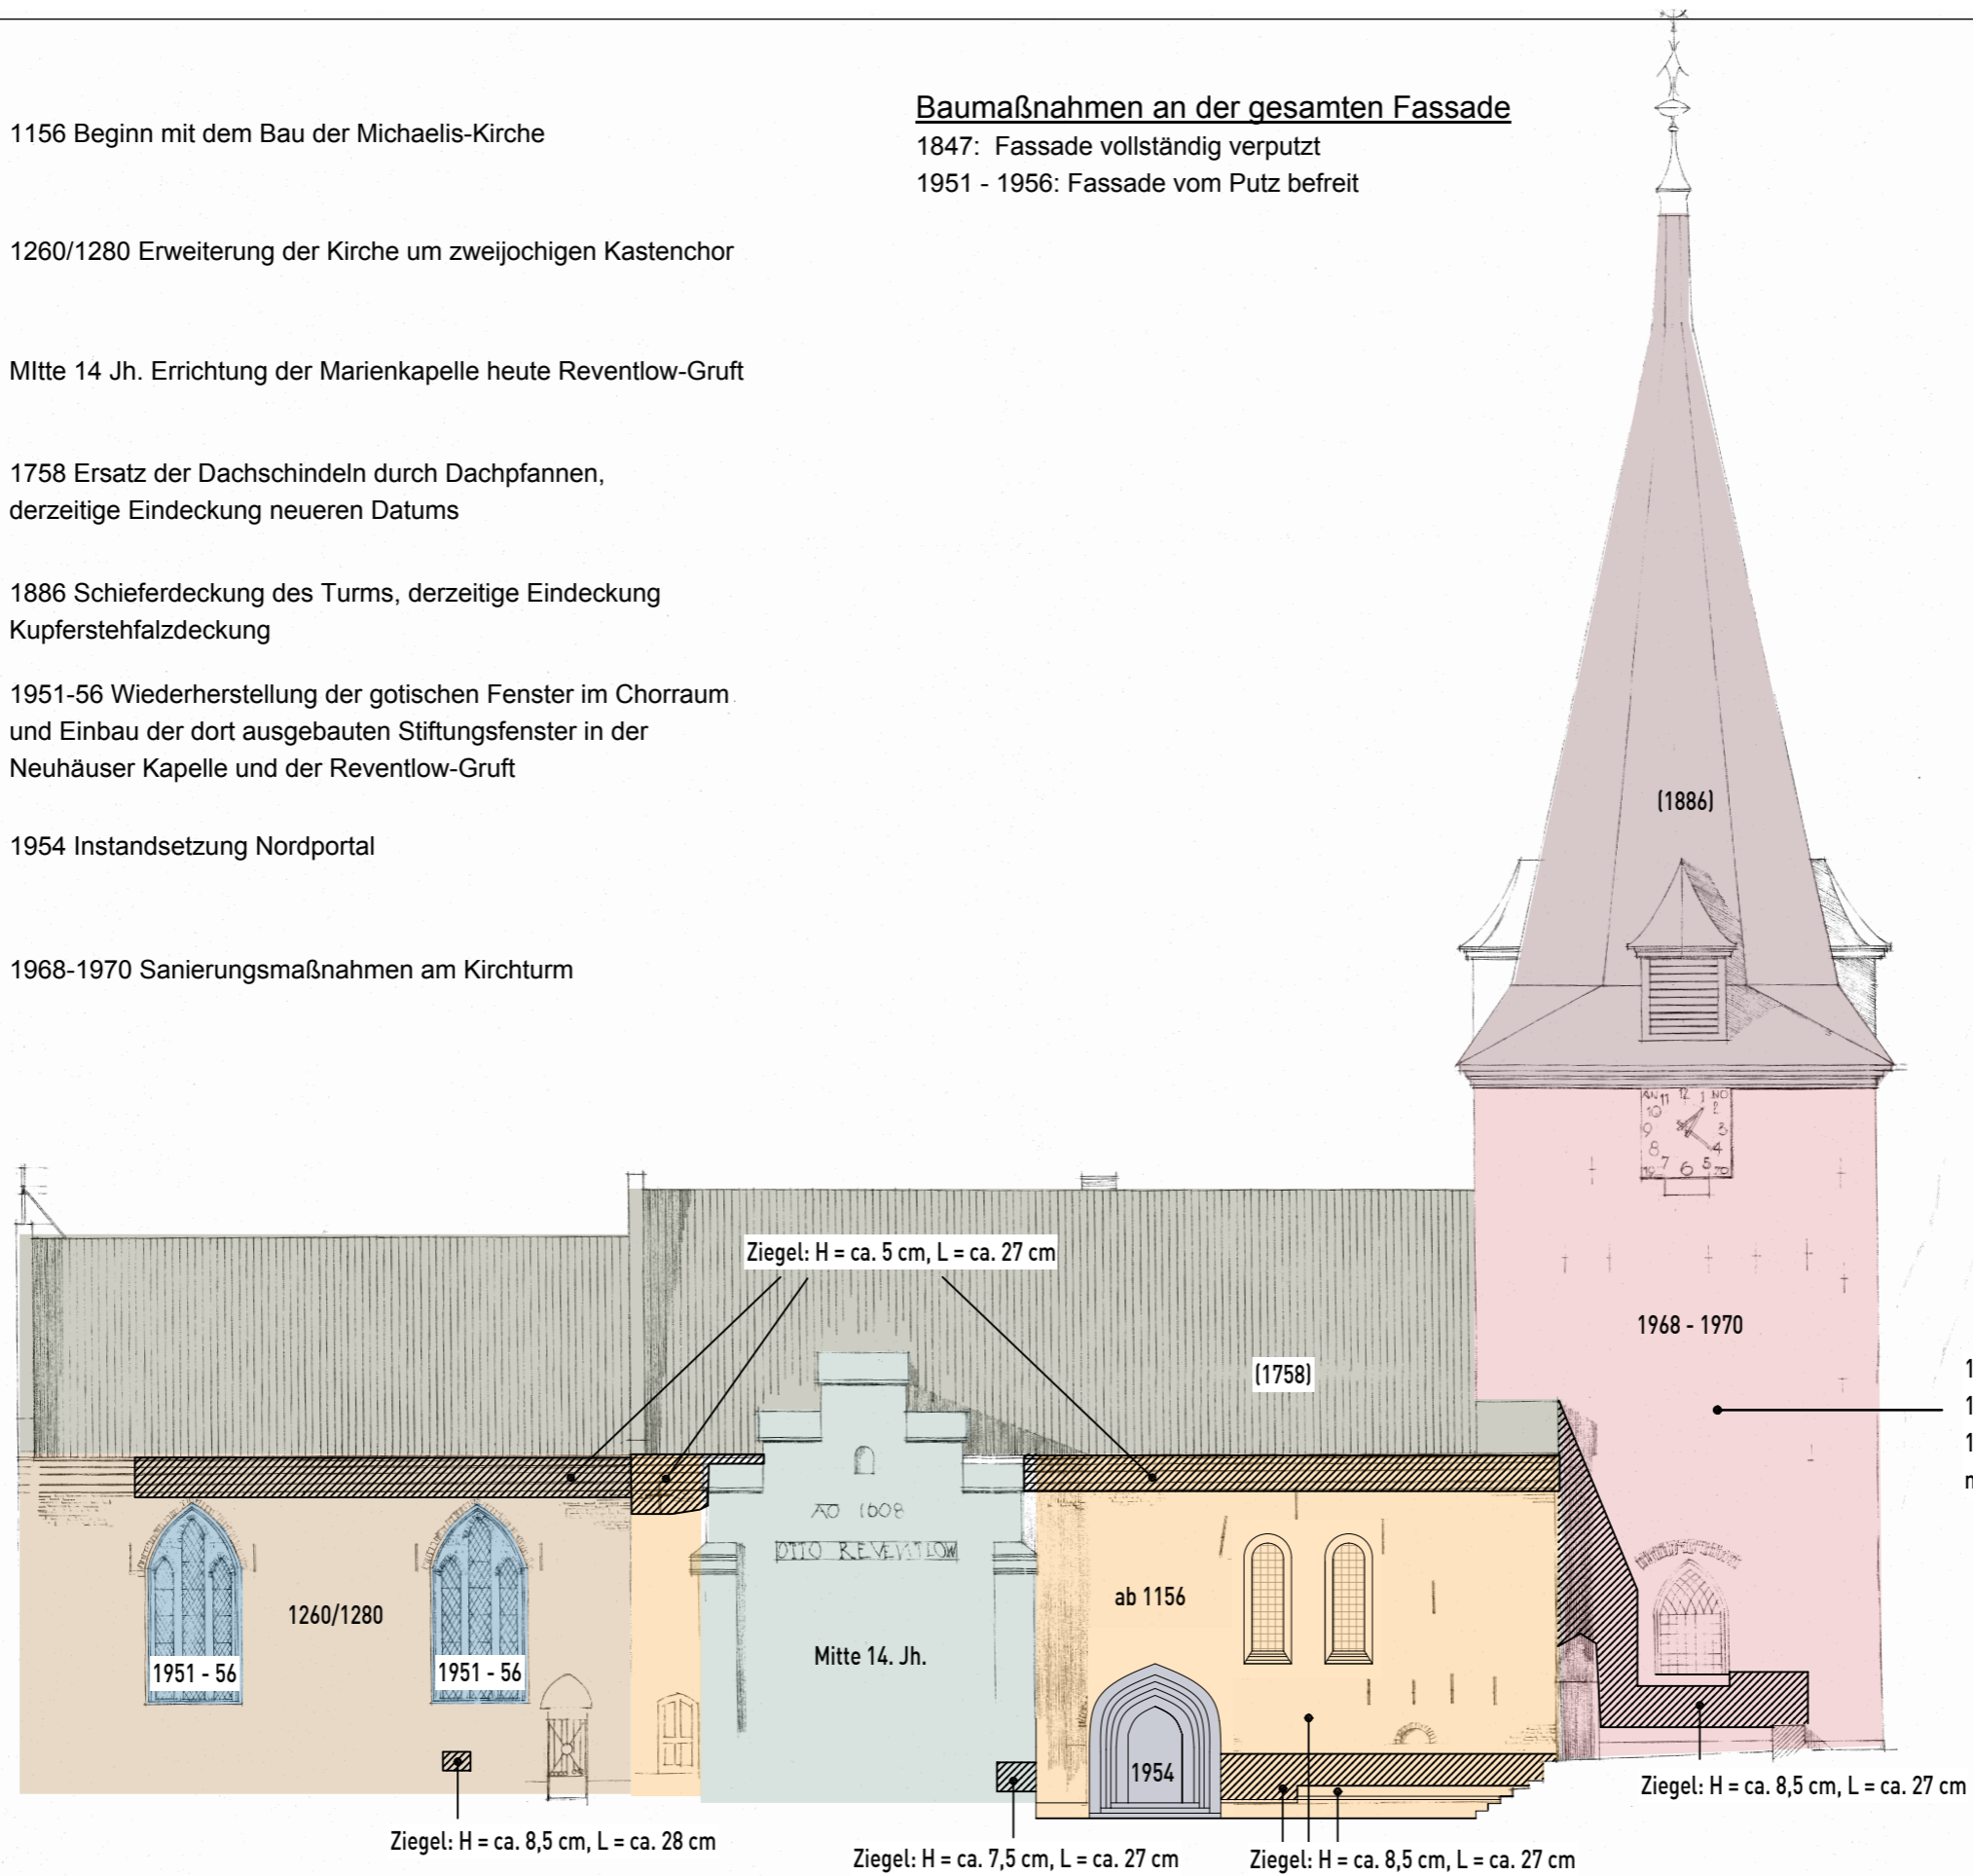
1156 Beginn mit dem Bau der Michaelis-Kirche

1260/1280 Erweiterung der Kirche um zweijochigen Kastenchor

MItte 14 Jh. Errichtung der Marienkapelle heute Reventlow-Gruft

1758 Ersatz der Dachschindeln durch Dachpfannen, derzeitige Eindeckung neueren Datums

1886 Schieferdeckung des Turms, derzeitige Eindeckung Kupferstehfalzdeckung

1951-56 Wiederherstellung der gotischen Fenster im Chorraum und Einbau der dort ausgebauten Stiftungsfenster in der Neuhäuser Kapelle und der Reventlow-Gruft

1954 Instandsetzung Nordportal

1968-1970 Sanierungsmaßnahmen am Kirchturm

Baumaßnahmen an der gesamten Fassade
1847: Fassade vollständig verputzt
1951 - 1956: Fassade vom Putz befreit

(1886)

1968 - 1970

(1758)

Ziegel: H = ca. 5 cm, L = ca. 27 cm

AO 1608
OTTO REVENTLOW

1260/1280

Mitte 14. Jh.

ab 1156

1951 - 56

1951 - 56

1954

1
1
1
n

Ziegel: H = ca. 8,5 cm, L = ca. 27 cm

Ziegel: H = ca. 8,5 cm, L = ca. 28 cm

Ziegel: H = ca. 7,5 cm, L = ca. 27 cm

Ziegel: H = ca. 8,5 cm, L = ca. 27 cm